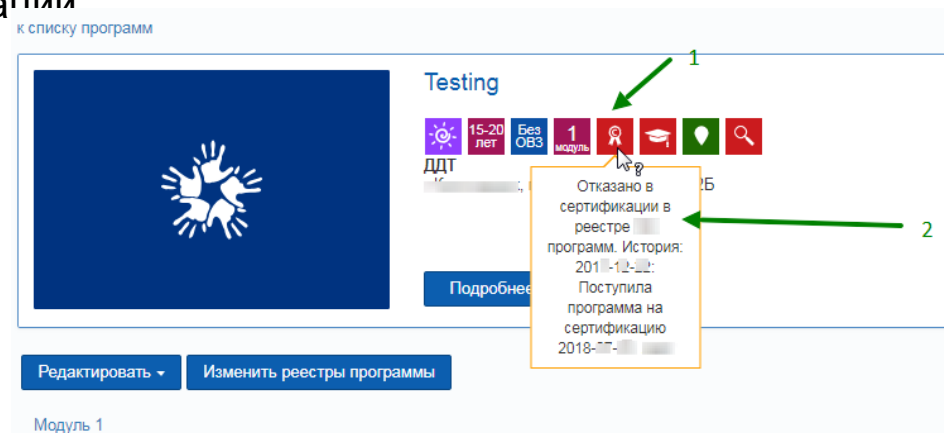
к списку программ

Testing

15-20 лет

Без ОВЗ

1 модуль

ДДТ

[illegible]; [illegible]2Б

Отказано в сертификации в реестре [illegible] программ. История: 201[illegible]-12-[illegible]: Поступила программа на сертификацию 2018-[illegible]-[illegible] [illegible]

Подробнее

1

2

Редактировать

Изменить реестры программы

Модуль 1